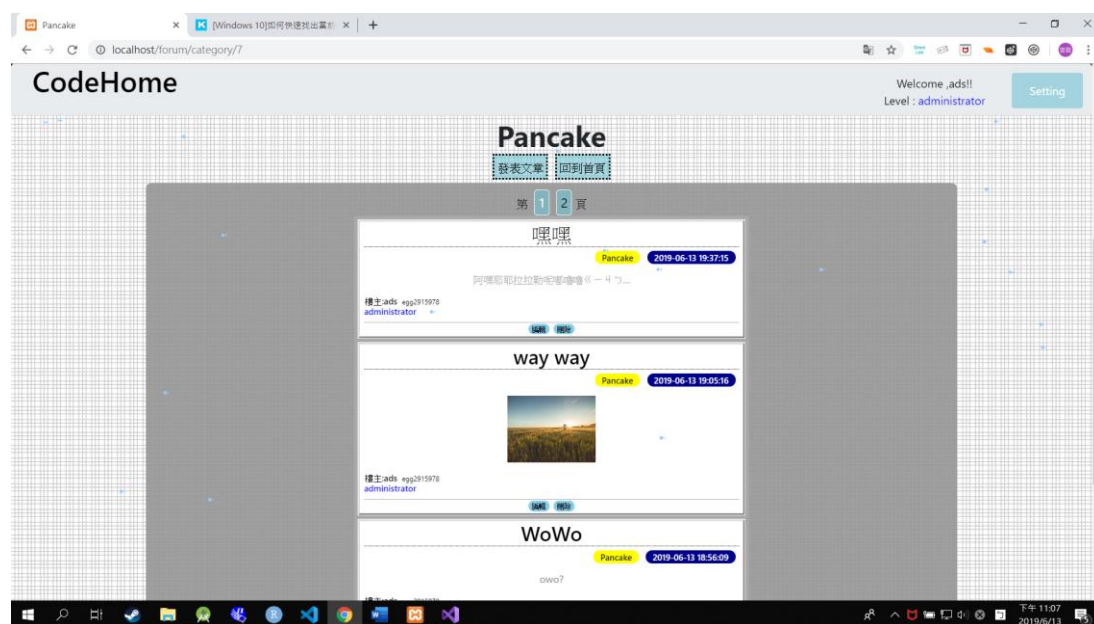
Pancake ×
[Windows 10]如何快速找出電腦 ×
+
localhost/forum/category/7

CodeHome

Welcome ,ads!!
Level : administrator

Setting

Pancake

發表文章 回到首頁

第 1 2 頁

嘿嘿

Pancake 2019-06-13 19:37:15

阿嘿耶耶拉拉勒嘟嘟嚕嚕《一ㄐㄅ...

樓主:ads egg2915978
administrator

編輯 刪除

way way

Pancake 2019-06-13 19:05:16

樓主:ads egg2915978
administrator

編輯 刪除

WoWo

Pancake 2019-06-13 18:56:09

owo?

下午 11:07
2019/6/13